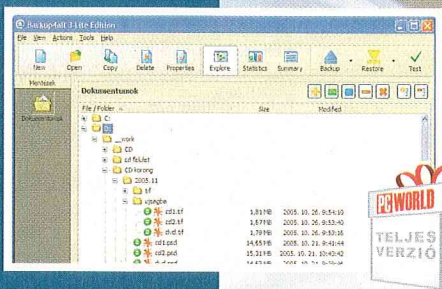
BackupMaX 3 Lite Edition
File View Actions Tools Help
New Open Copy Delete Properties Explore Statistics Summary Backup Restore Test
Mentések
Dokumentumok
Dokumentumok
File / Folder Size Modified
C:
D:
_work
CD
cd felület
CD korong
2005.11
tif
vjsagbe
cd1.tif 1,81 MB 2005. 10. 26. 9:54:10
cd2.tif 1,57 MB 2005. 10. 26. 9:53:16
dvd.tif 1,71 MB 2005. 10. 26. 9:53:16
cd1.psd 14,55 MB 2005. 10. 21. 9:41:44
cd2.psd 15,31 MB 2005. 10. 21. 10:30:40
dvd.psd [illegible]
PC WORLD
TELJES VERZIÓ